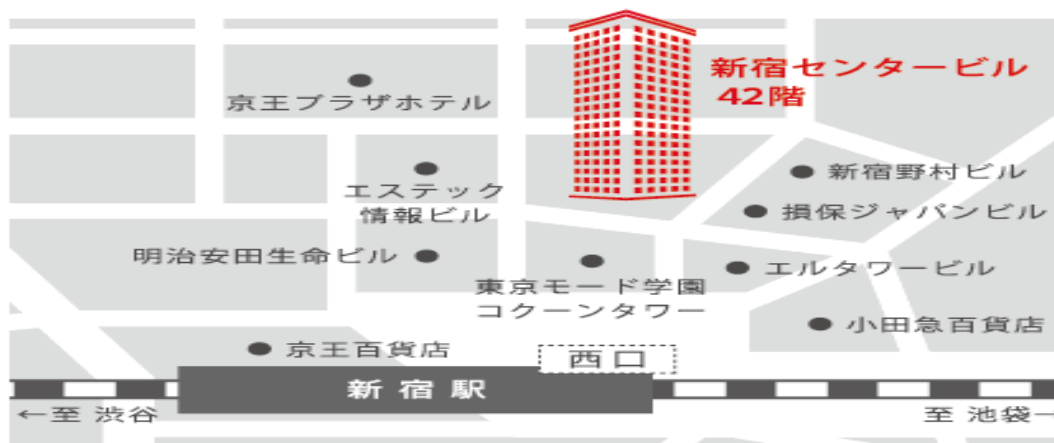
新宿センタービル
42階

京王プラザホテル

エステック
情報ビル

新宿野村ビル

損保ジャパンビル

明治安田生命ビル

東京モード学園
コクーンタワー

エルタワービル

小田急百貨店

京王百貨店

西口

新宿駅

←至 渋谷

至 池袋→